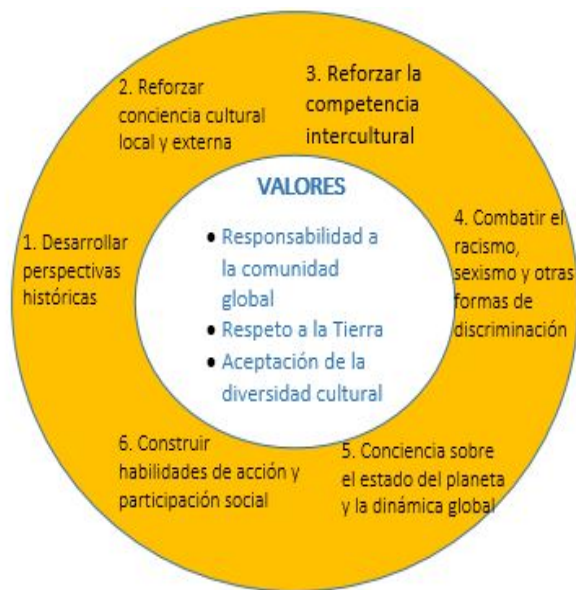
2. Reforzar conciencia cultural local y externa

3. Reforzar la competencia intercultural

VALORES

• Responsabilidad a la comunidad global
• Respeto a la Tierra
• Aceptación de la diversidad cultural

1. Desarrollar perspectivas históricas

4. Combatir el racismo, sexismo y otras formas de discriminación

6. Construir habilidades de acción y participación social

5. Conciencia sobre el estado del planeta y la dinámica global